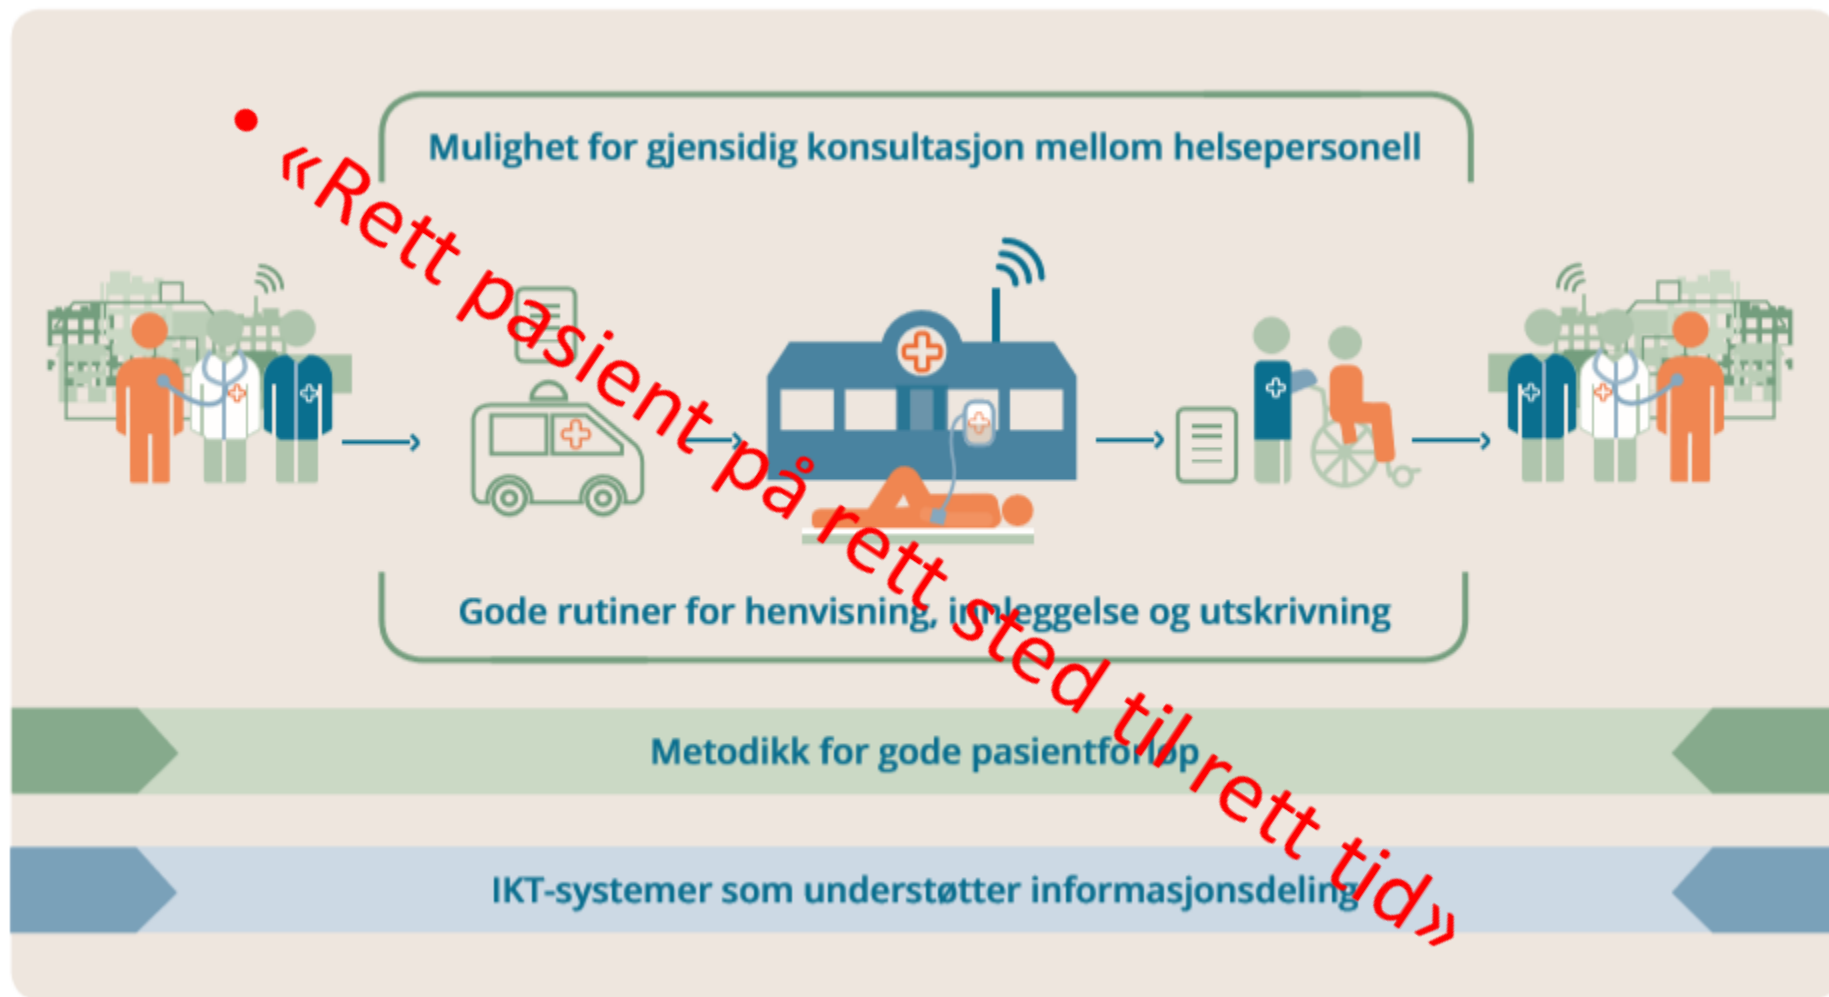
Mulighet for gjensidig konsultasjon mellom helsepersonell

• «Rett pasient på rett sted til rett tid»

Gode rutiner for henvisning, innleggelse og utskrivning

Metodikk for gode pasientforløp

IKT-systemer som understøtter informasjonsdeling